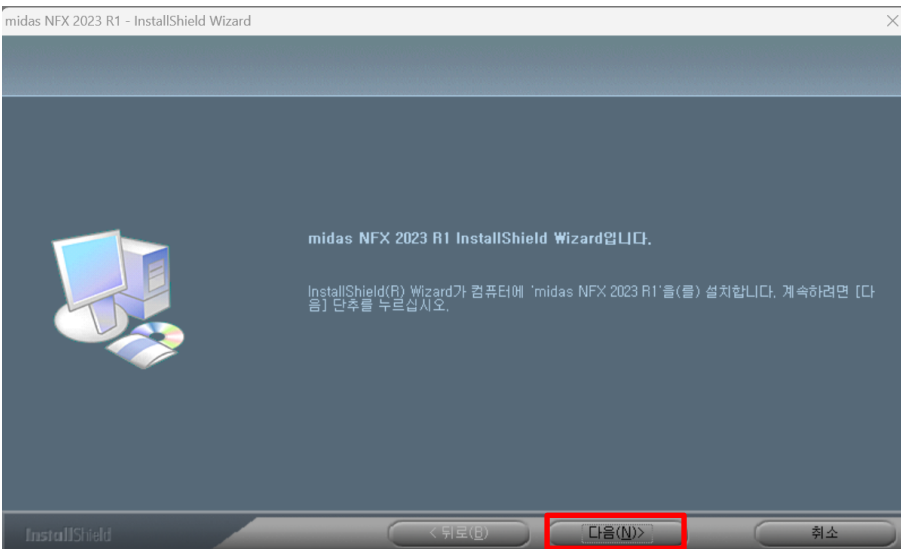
midas NFX 2023 R1 - InstallShield Wizard

midas NFX 2023 R1 InstallShield Wizard입니다.

InstallShield(R) Wizard가 컴퓨터에 'midas NFX 2023 R1'을(를) 설치합니다. 계속하려면 [다음] 단추를 누르십시오.

InstallShield

< 뒤로(B)

다음(N)>

취소